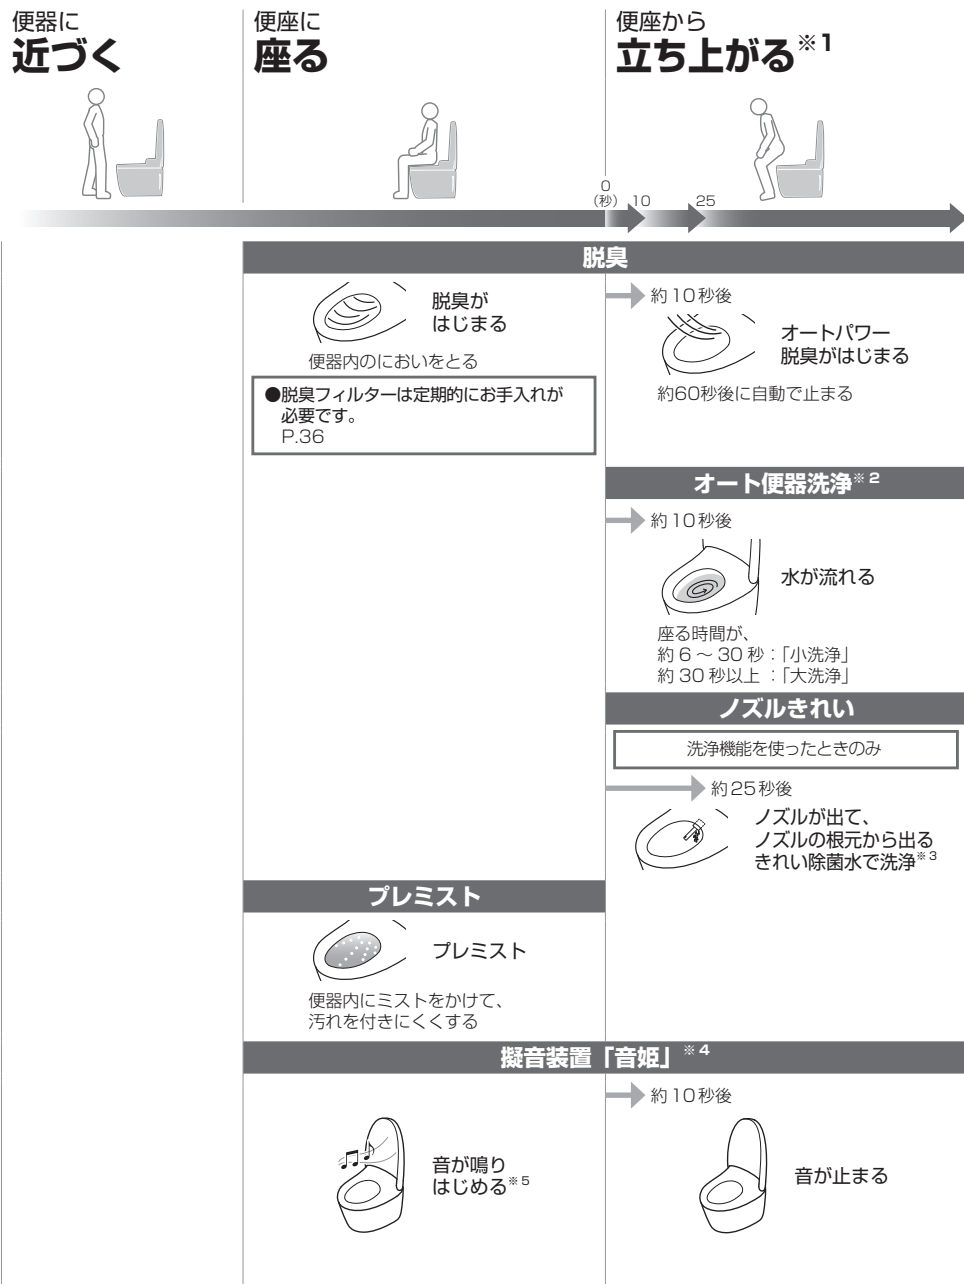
便器に
**近づく**

便座に
**座る**

便座から
**立ち上がる**※1

0
(秒) 10 25

**脱臭**

脱臭が
はじまる

便器内のにおいをとる

●脱臭フィルターは定期的にお手入れが必要です。
P.36

約10秒後

オートパワー
脱臭がはじまる

約60秒後に自動で止まる

**オート便器洗浄**※2

約10秒後

水が流れる

座る時間が、
約6～30秒:「小洗浄」
約30秒以上 :「大洗浄」

**ノズルきれい**

洗浄機能を使ったときのみ

約25秒後

ノズルが出て、
ノズルの根元から出る
きれい除菌水で洗浄※3

**プレミスト**

プレミスト

便器内にミストをかけて、
汚れを付きにくくする

**擬音装置「音姫」**※4

音が鳴り
はじめる※5

約10秒後

音が止まる